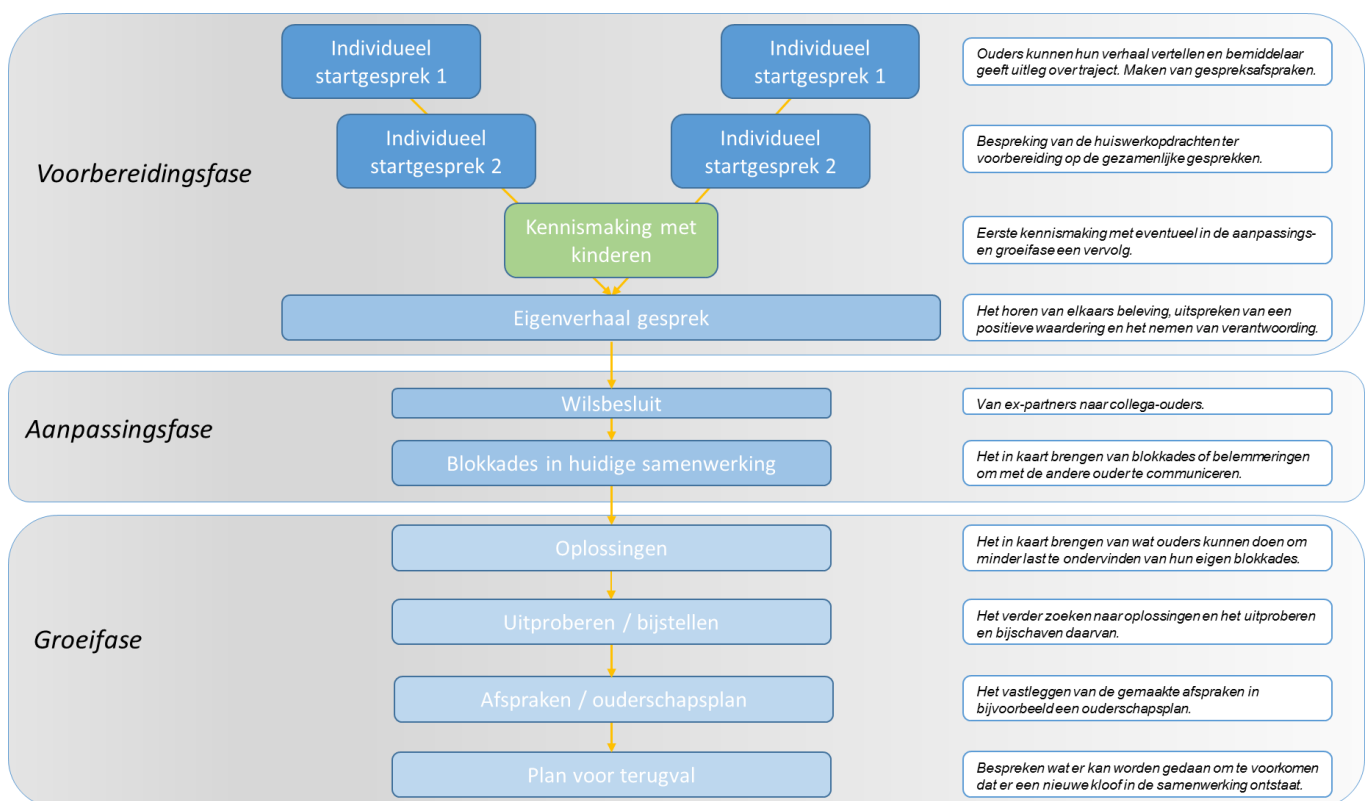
Individueel startgesprek 1

Individueel startgesprek 1

Ouders kunnen hun verhaal vertellen en bemiddelaar geeft uitleg over traject. Maken van gespreksafspraken.

Voorbereidingsfase

Individueel startgesprek 2

Individueel startgesprek 2

Bespreking van de huiswerkopdrachten ter voorbereiding op de gezamenlijke gesprekken.

Kennismaking met kinderen

Eerste kennismaking met eventueel in de aanpassings- en groeifase een vervolg.

Eigenverhaal gesprek

Het horen van elkaars beleving, uitspreken van een positieve waardering en het nemen van verantwoording.

Aanpassingsfase

Wilsbesluit

Van ex-partners naar collega-ouders.

Blokkades in huidige samenwerking

Het in kaart brengen van blokkades of belemmeringen om met de andere ouder te communiceren.

Groeifase

Oplossingen

Het in kaart brengen van wat ouders kunnen doen om minder last te ondervinden van hun eigen blokkades.

Uitproberen / bijstellen

Het verder zoeken naar oplossingen en het uitproberen en bijschaven daarvan.

Afspraken / ouderschapsplan

Het vastleggen van de gemaakte afspraken in bijvoorbeeld een ouderschapsplan.

Plan voor terugval

Bespreken wat er kan worden gedaan om te voorkomen dat er een nieuwe kloof in de samenwerking ontstaat.